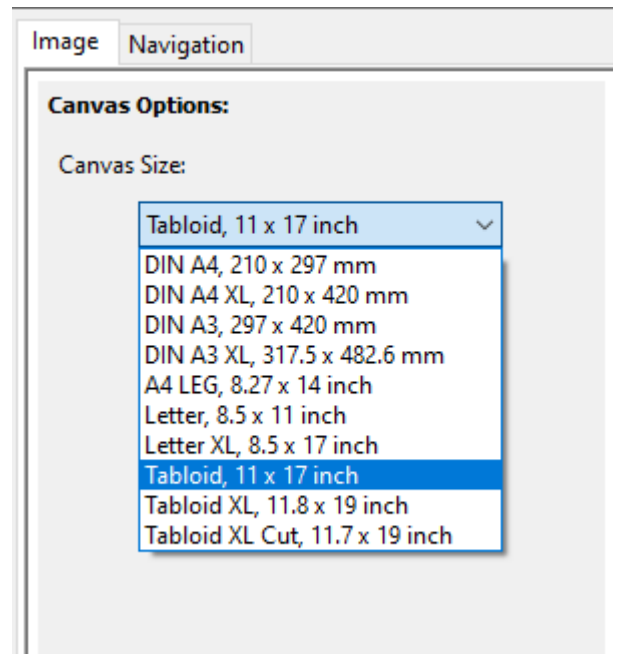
Image
Navigation

Canvas Options:

Canvas Size:

Tabloid, 11 x 17 inch

DIN A4, 210 x 297 mm
DIN A4 XL, 210 x 420 mm
DIN A3, 297 x 420 mm
DIN A3 XL, 317.5 x 482.6 mm
A4 LEG, 8.27 x 14 inch
Letter, 8.5 x 11 inch
Letter XL, 8.5 x 17 inch
Tabloid, 11 x 17 inch
Tabloid XL, 11.8 x 19 inch
Tabloid XL Cut, 11.7 x 19 inch